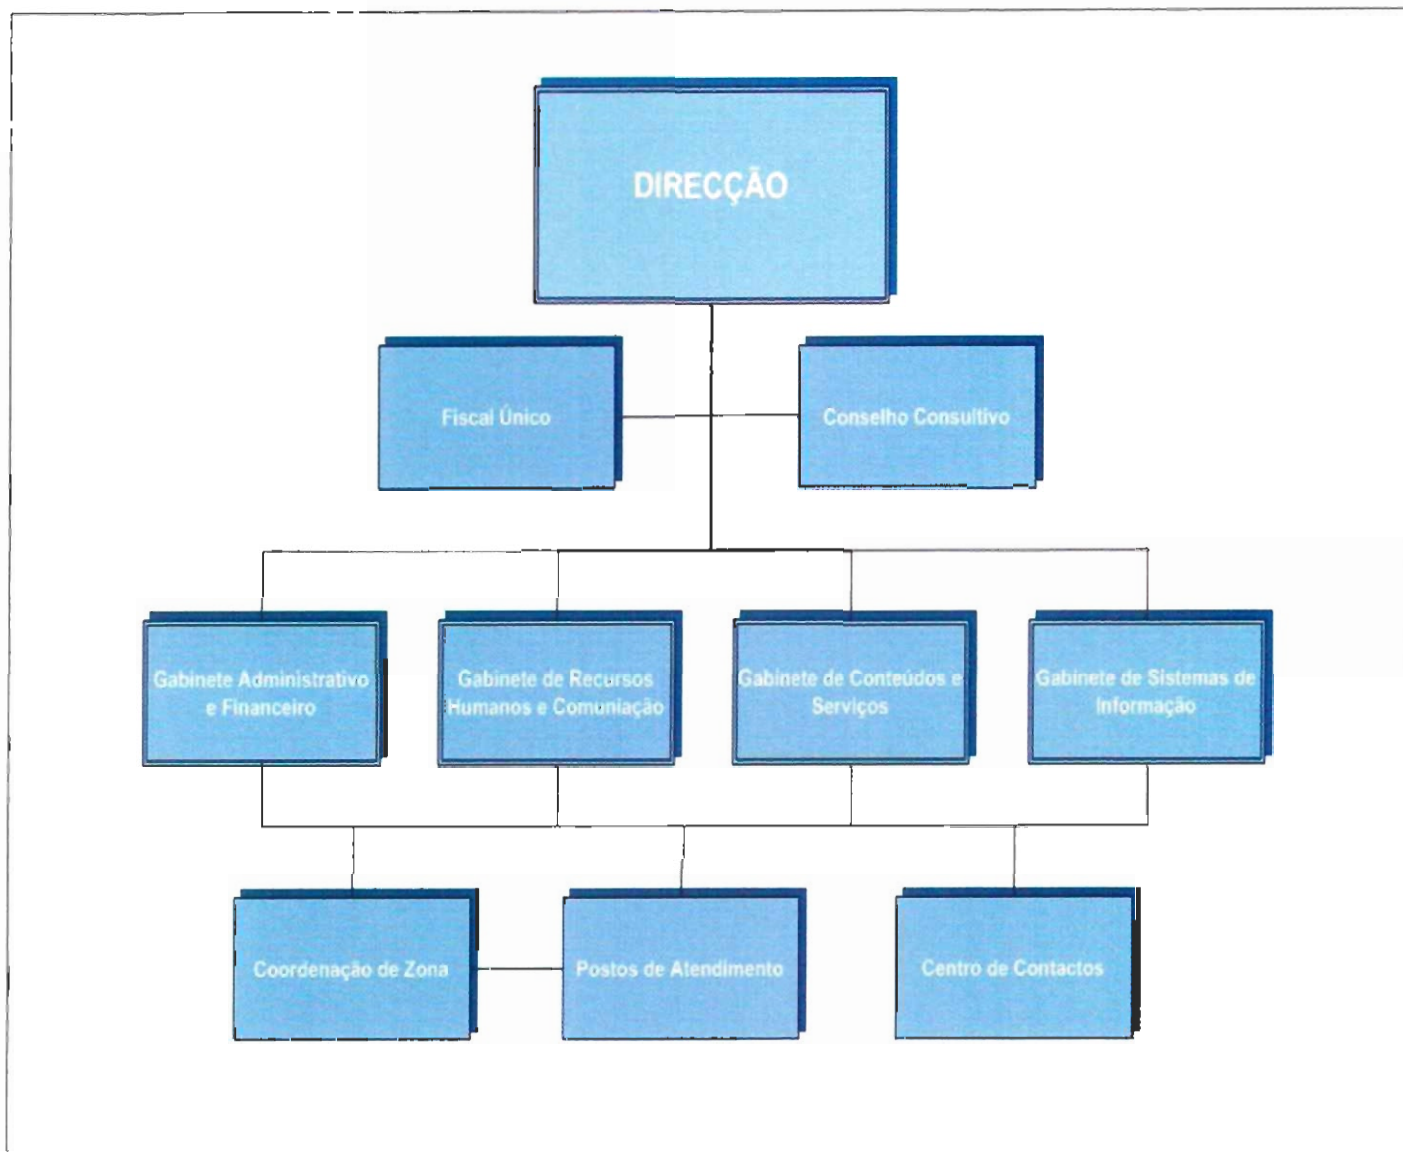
DIRECÇÃO

Fiscal Único

Conselho Consultivo

Gabinete Administrativo e Financeiro

Gabinete de Recursos Humanos e Comuniação

Gabinete de Conteúdos e Serviços

Gabinete de Sistemas de Informação

Coordenação de Zona

Postos de Atendimento

Centro de Contactos